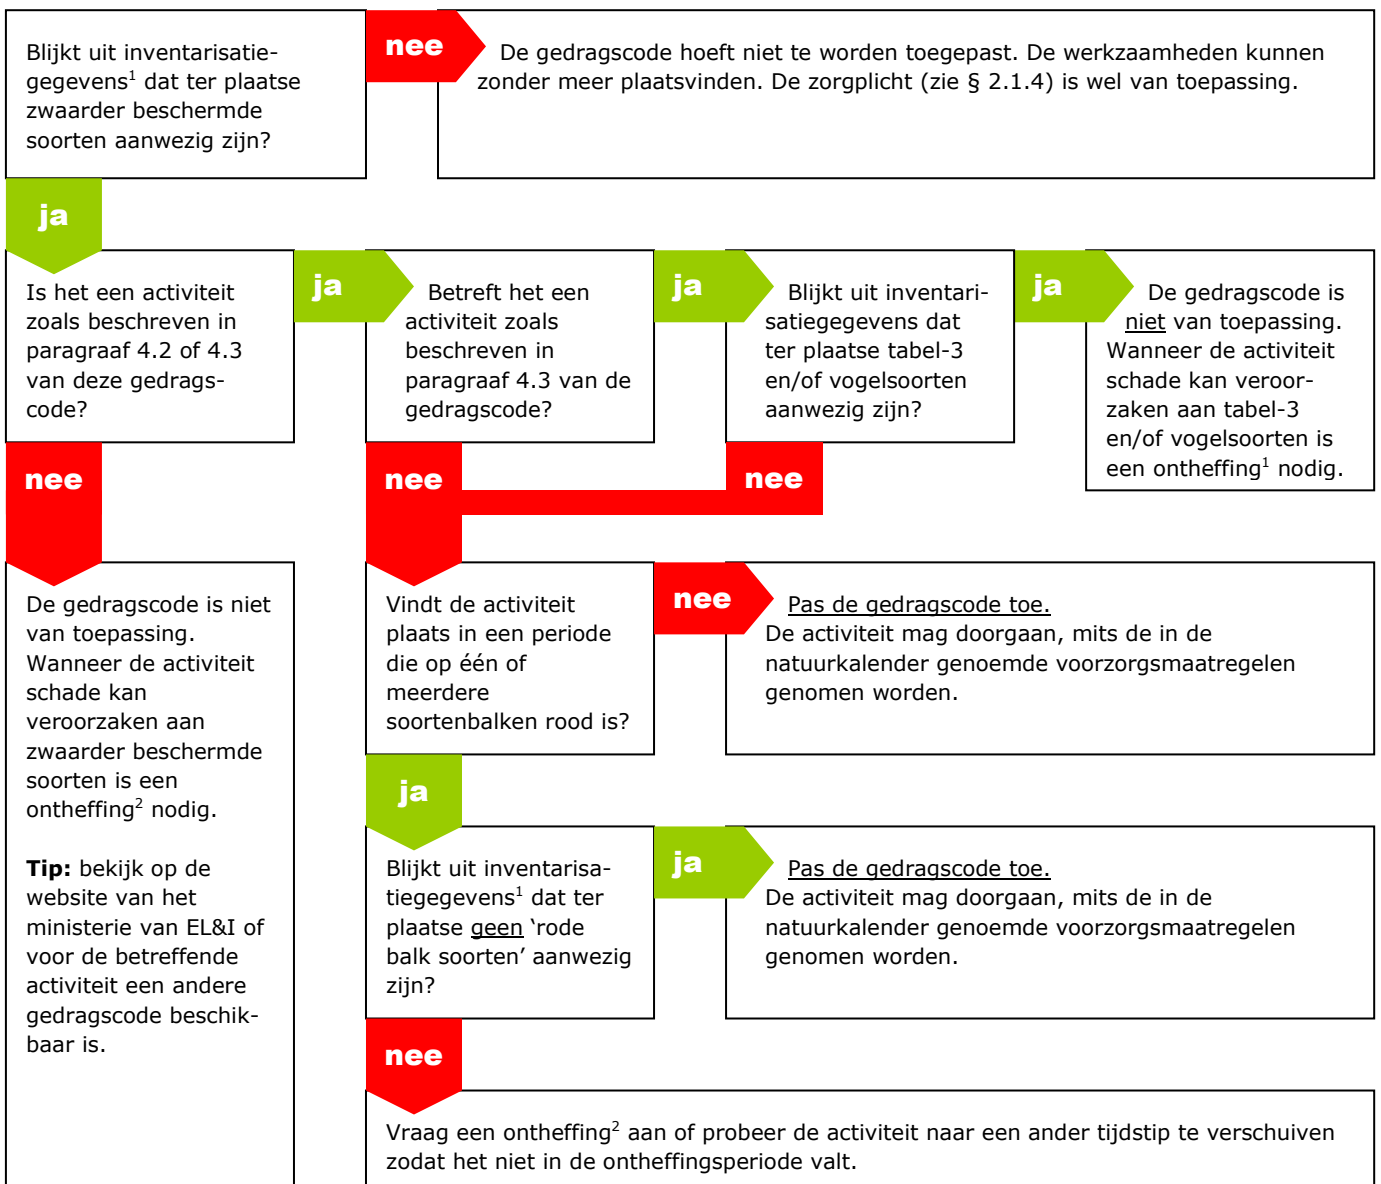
Blijkt uit inventarisatiegegevens$^1$ dat ter plaatse zwaarder beschermde soorten aanwezig zijn?

nee

De gedragscode hoeft niet te worden toegepast. De werkzaamheden kunnen zonder meer plaatsvinden. De zorgplicht (zie § 2.1.4) is wel van toepassing.

ja

Is het een activiteit zoals beschreven in paragraaf 4.2 of 4.3 van deze gedragscode?

ja

Betreft het een activiteit zoals beschreven in paragraaf 4.3 van de gedragscode?

ja

Blijkt uit inventarisatiegegevens dat ter plaatse tabel-3 en/of vogelsoorten aanwezig zijn?

ja

De gedragscode is niet van toepassing. Wanneer de activiteit schade kan veroorzaken aan tabel-3 en/of vogelsoorten is een ontheffing$^1$ nodig.

nee

nee

nee

De gedragscode is niet van toepassing. Wanneer de activiteit schade kan veroorzaken aan zwaarder beschermde soorten is een ontheffing$^2$ nodig.

**Tip:** bekijk op de website van het ministerie van EL&I of voor de betreffende activiteit een andere gedragscode beschikbaar is.

Vindt de activiteit plaats in een periode die op één of meerdere soortenbalken rood is?

nee

Pas de gedragscode toe.
De activiteit mag doorgaan, mits de in de natuurkalender genoemde voorzorgsmaatregelen genomen worden.

ja

Blijkt uit inventarisatiegegevens$^1$ dat ter plaatse geen 'rode balk soorten' aanwezig zijn?

ja

Pas de gedragscode toe.
De activiteit mag doorgaan, mits de in de natuurkalender genoemde voorzorgsmaatregelen genomen worden.

nee

Vraag een ontheffing$^2$ aan of probeer de activiteit naar een ander tijdstip te verschuiven zodat het niet in de ontheffingsperiode valt.